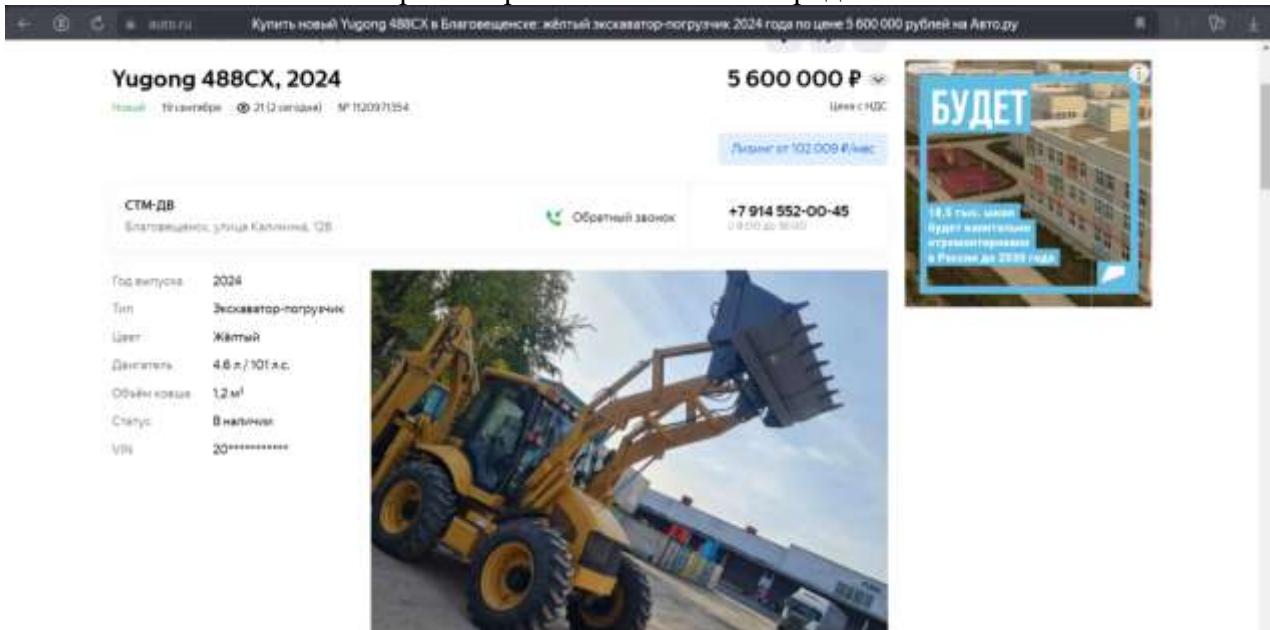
auto.ru Купить новый Yugong 488CX в Благовещенске: жёлтый экскаватор-погрузчик 2024 года по цене 5 600 000 рублей на Авто.ру

Yugong 488CX, 2024

Новый 19 сентября 21 (2 сегодня) № 1120971354

5 600 000 ₽

Цена с НДС

Лизинг от 102 009 ₽/мес

СТМ-ДВ
Благовещенск, улица Калинина, 128

Обратный звонок

+7 914 552-00-45
с 9:00 до 18:00

| | |
|---|---|
| Год выпуска | 2024 |
| Тип | Экскаватор-погрузчик |
| Цвет | Жёлтый |
| Двигатель | 4.6 л / 101 л.с. |
| Объём ковша | 1,2 м³ |
| Статус | В наличии |
| VIN | 20************ |

БУДЕТ

18,5 тыс. школ будет капитально отремонтировано в России до 2030 года